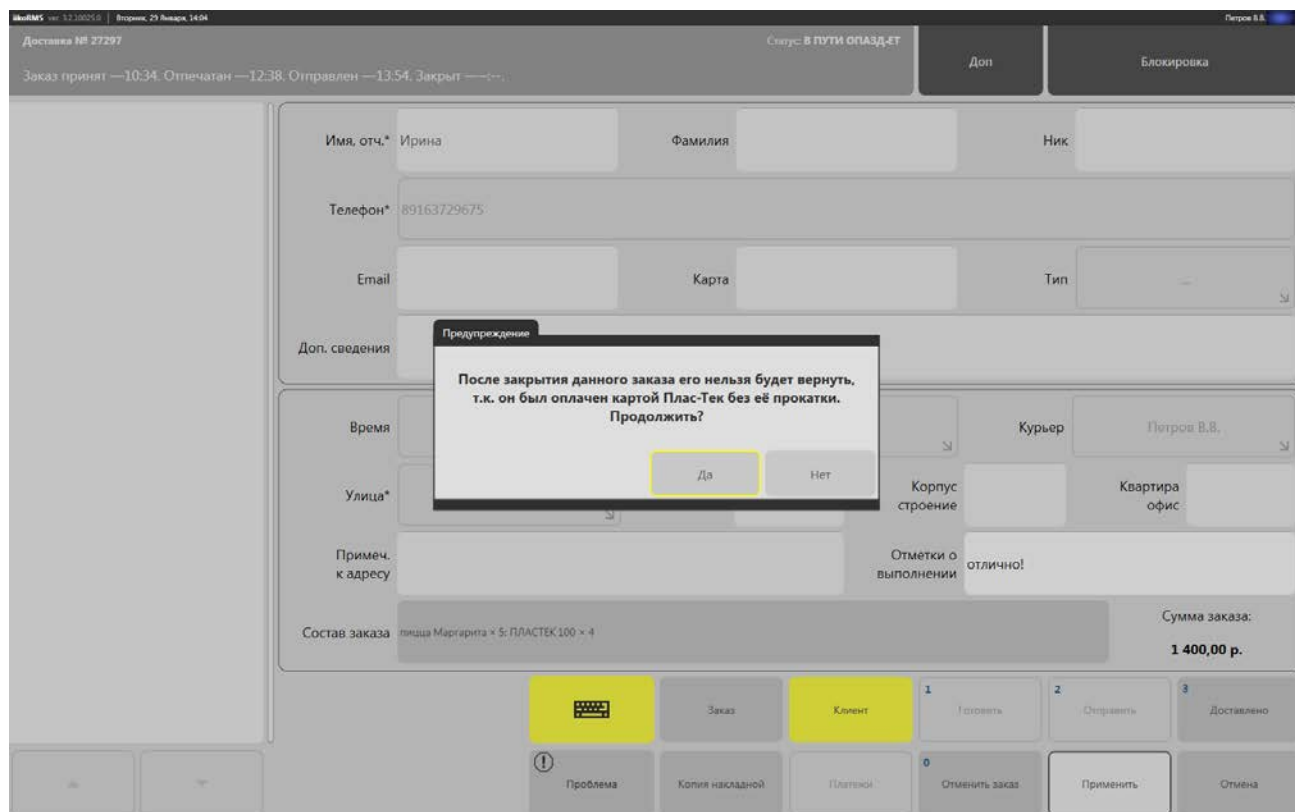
iikoRMS ver. 3.2.10025.0 | Вторник, 29 Января, 14:04

Петров В.В.

Доставка № 27297

Статус: В ПУТИ ОПАЗД.ЕТ

Заказ принят —10:34. Отпечатан —12:38. Отправлен —13:54. Закрыт —:—.

Доп

Блокировка

Имя, отч.* Ирина

Фамилия

Ник

Телефон* 89163729675

Email

Карта

Тип

Доп. сведения

Предупреждение

После закрытия данного заказа его нельзя будет вернуть, т.к. он был оплачен картой Плас-Тек без её прокатки. Продолжить?

Да

Нет

Время

Курьер

Петров В.В.

Улица*

Корпус строение

Квартира офис

Примеч. к адресу

Отметки о выполнении

отлично!

Состав заказа

пицца Маргарита × 5; ПЛАСТЕК 100 × 4

Сумма заказа:

1 400,00 р.

Заказ

Клиент

1 Готовить

2 Отправить

3 Доставлено

Проблема

Копия накладной

Платежи

0 Отменить заказ

Применить

Отмена